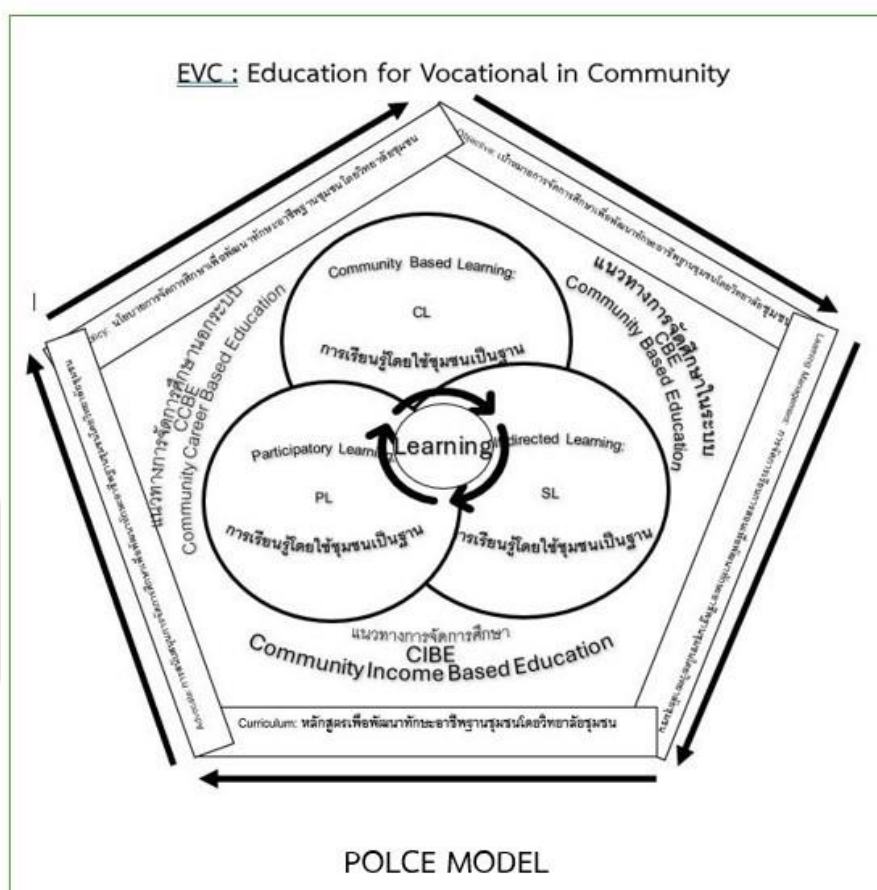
EVC : Education for Vocational in Community

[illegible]cy: นโยบายการจัดการศึกษาเพื่อพัฒนาทักษะอาชีพฐานชุมชนโดยวิทยาลัยชุมชน

Objective: เป้าหมายการจัดการศึกษาเพื่อพัฒนาทักษะอาชีพฐานชุมชนโดยวิทยาลัยชุมชน

Community Based Learning:

CL

การเรียนรู้โดยใช้ชุมชนเป็นฐาน

แนวทางการจัดการศึกษานอกระบบ
CCBE
Community Career Based Education

แนวทางการจัดการศึกษาในระบบ
CBE
Community Based Education

Learning

Participatory Learning:

PL

การเรียนรู้โดยใช้ชุมชนเป็นฐาน

Selfdirected Learning:

SL

การเรียนรู้โดยใช้ชุมชนเป็นฐาน

แนวทางการจัดการศึกษา
CIBE
Community Income Based Education

Curriculum: หลักสูตรเพื่อพัฒนาทักษะอาชีพฐานชุมชนโดยวิทยาลัยชุมชน

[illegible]

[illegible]

POLCE MODEL